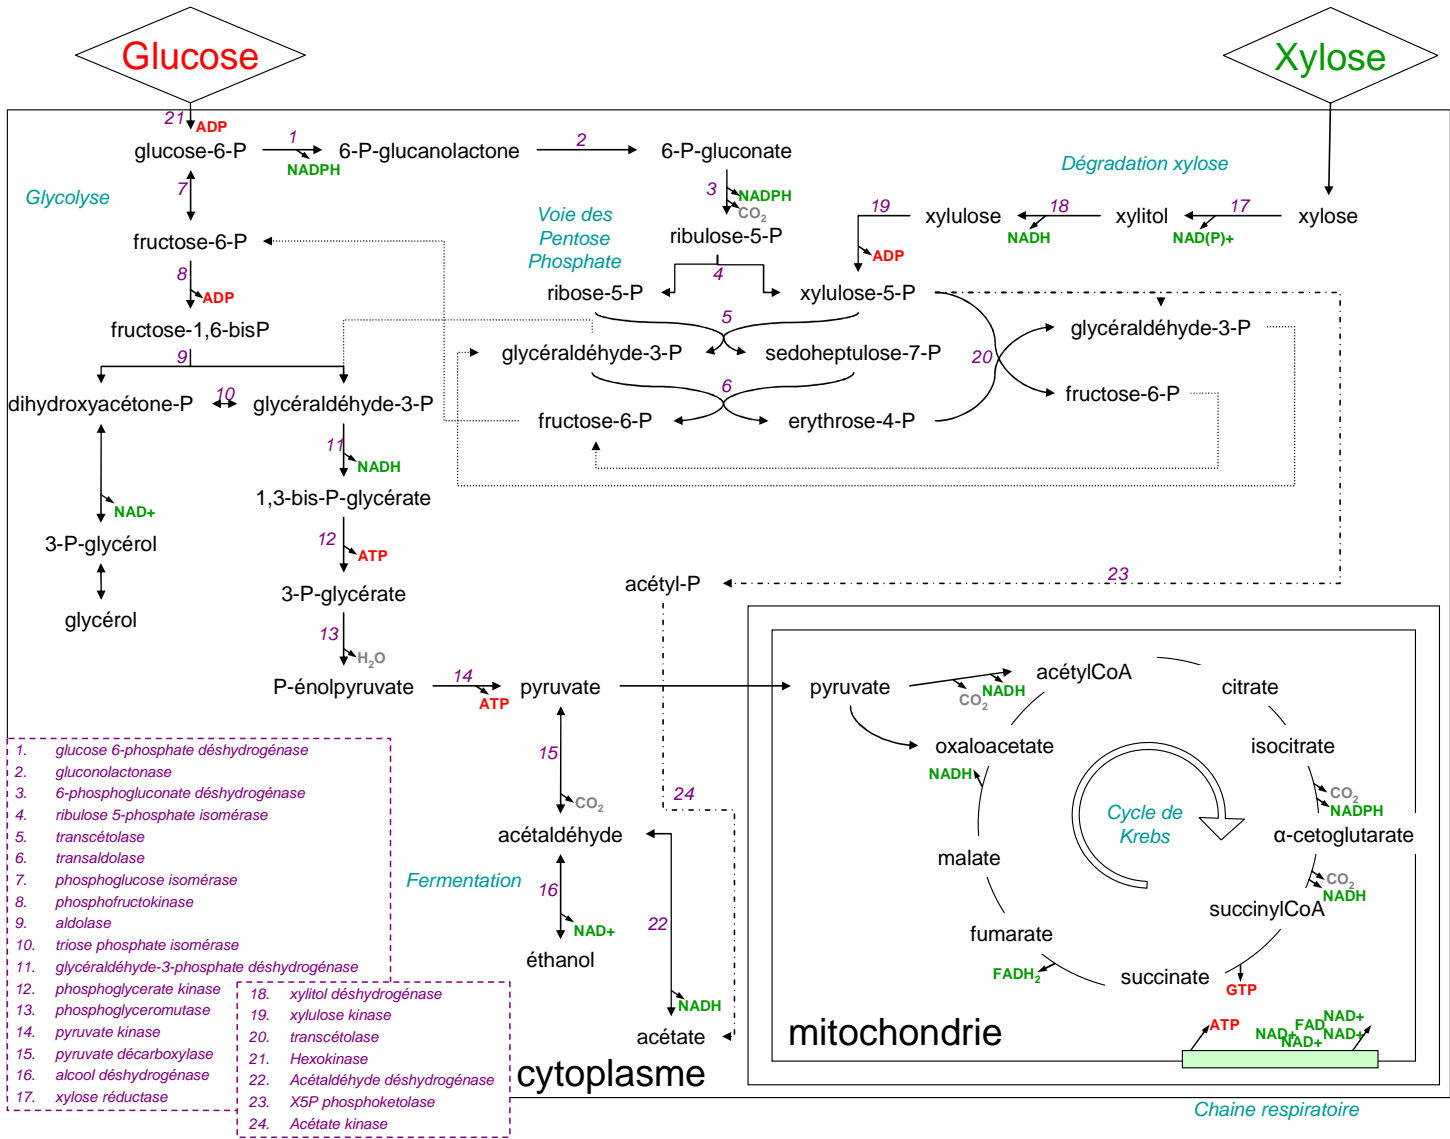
Glucose

Xylose

21 ADP

glucose-6-P

1 NADPH

6-P-glucanolactone

2

6-P-gluconate

Glycolyse

Dégradation xylose

3 NADPH $CO_2$

7

Voie des Pentose Phosphate

ribulose-5-P

19 xylulose 18 NADH xylitol 17 NAD(P)+ xylose

fructose-6-P

4

ADP

8 ADP

ribose-5-P

xylulose-5-P

fructose-1,6-bisP

5

glycéraldéhyde-3-P

9

glycéraldéhyde-3-P

sedoheptulose-7-P

20

6

fructose-6-P

dihydroxyacétone-P

10

glycéraldéhyde-3-P

fructose-6-P

erythrose-4-P

11 NADH

NAD+

1,3-bis-P-glycérate

3-P-glycérol

12 ATP

glycérol

3-P-glycérate

acétyl-P

23

13 $H_2O$

P-énolpyruvate

14 ATP

pyruvate

pyruvate

$CO_2$ NADH

acétylCoA

citrate

oxaloacetate

isocitrate

NADH

15 $CO_2$

24

Cycle de Krebs

$CO_2$ NADPH

acétaldéhyde

α-cetoglutarate

malate

Fermentation

16 NAD+

22

$CO_2$ NADH

succinylCoA

fumarate

éthanol

NADH

$FADH_2$

succinate

GTP

acétate

mitochondrie

ATP NAD+ FAD NAD+ NAD+ NAD+

cytoplasme

Chaine respiratoire

1. glucose 6-phosphate déshydrogénase
2. gluconolactonase
3. 6-phosphogluconate déshydrogénase
4. ribulose 5-phosphate isomérase
5. transcétolase
6. transaldolase
7. phosphoglucose isomérase
8. phosphofructokinase
9. aldolase
10. triose phosphate isomérase
11. glycéraldéhyde-3-phosphate déshydrogénase
12. phosphoglycerate kinase
13. phosphoglyceromutase
14. pyruvate kinase
15. pyruvate décarboxylase
16. alcool déshydrogénase
17. xylose réductase

18. xylitol déshydrogénase
19. xylulose kinase
20. transcétolase
21. Hexokinase
22. Acétaldéhyde déshydrogénase
23. X5P phosphoketolase
24. Acétate kinase